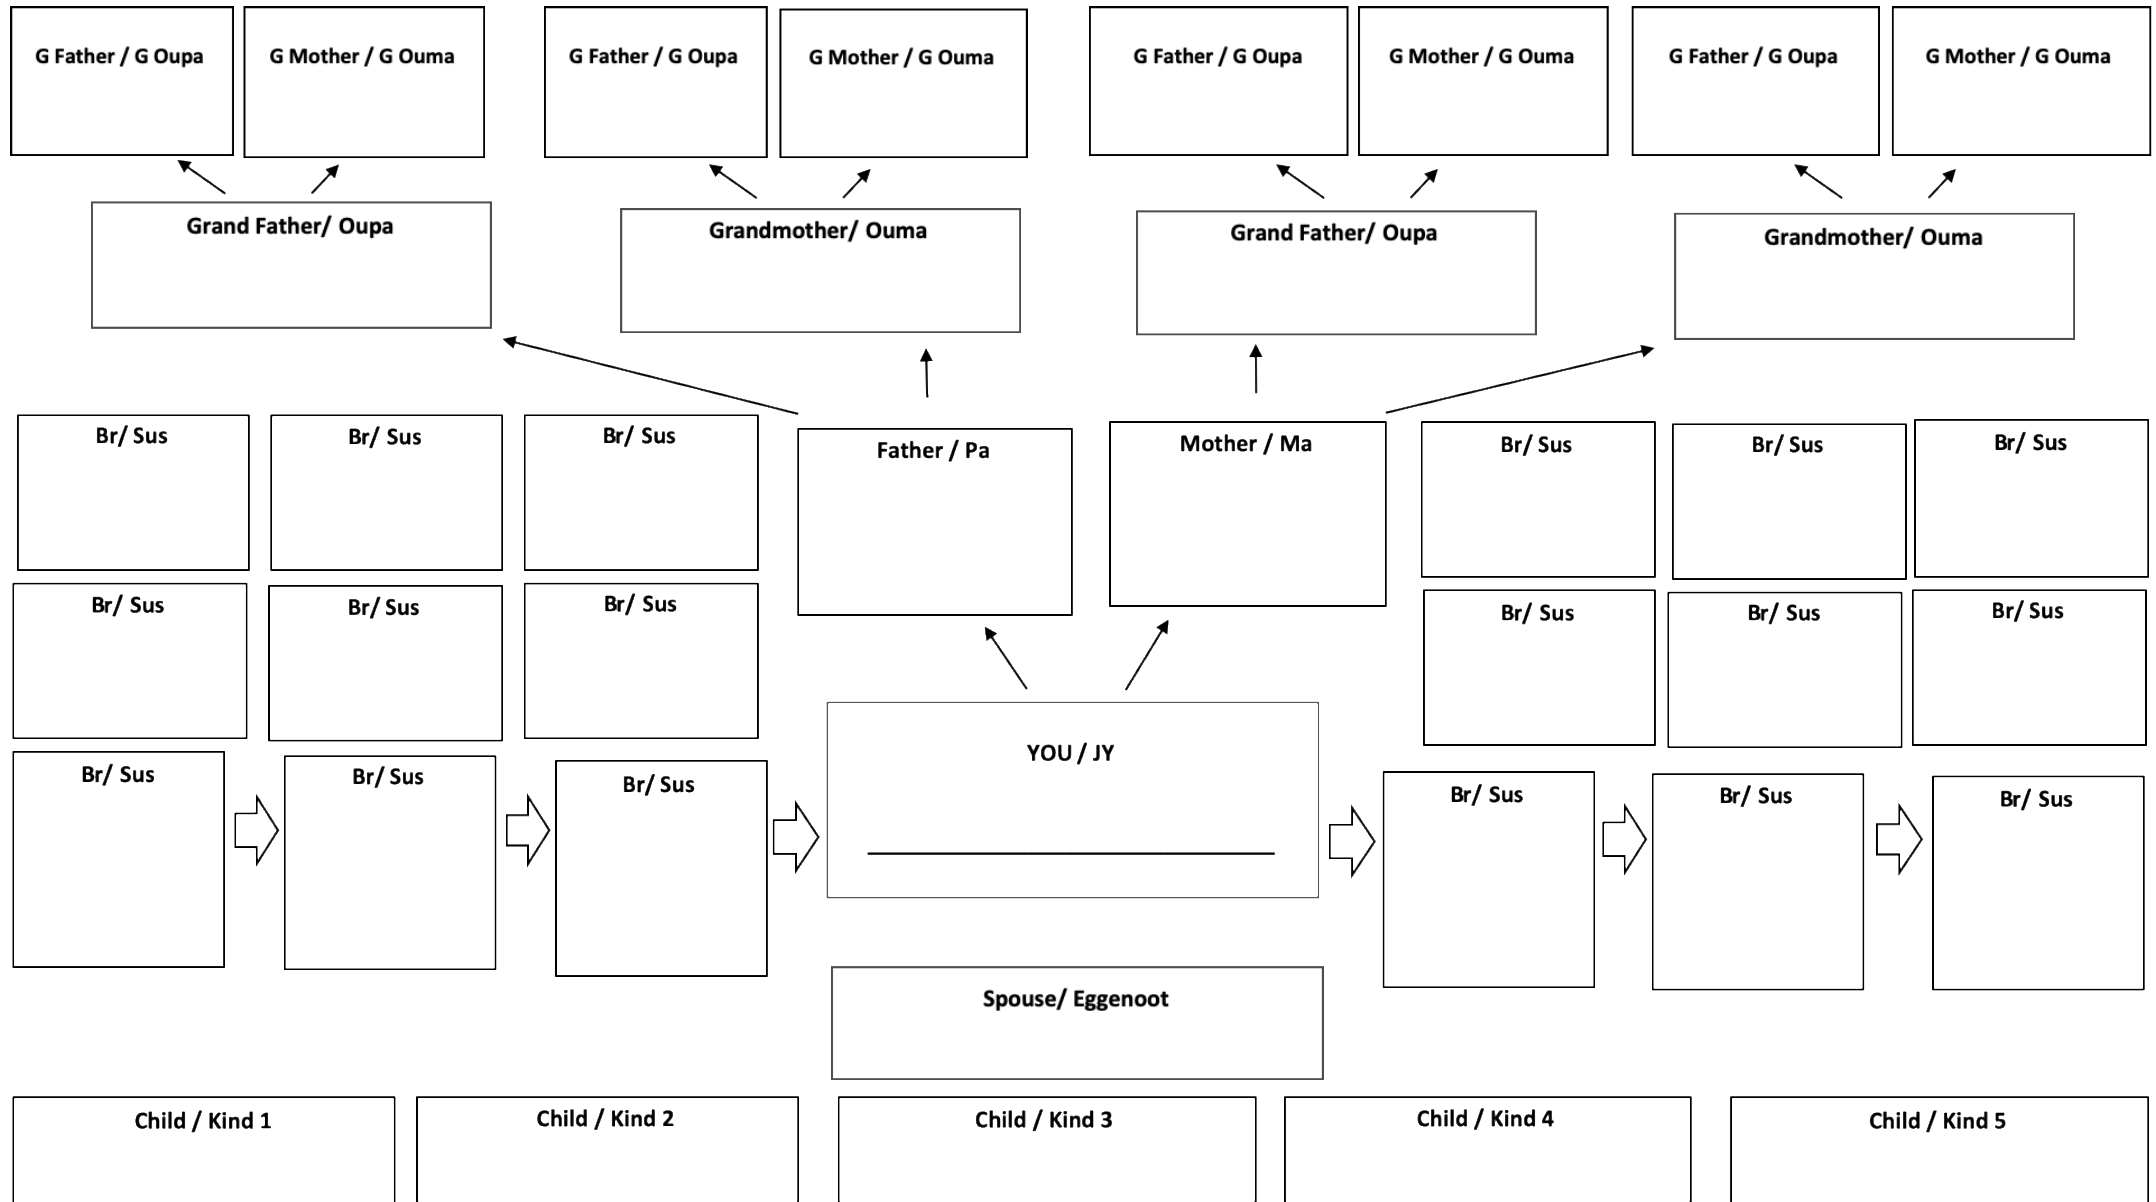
G Father / G Oupa

G Mother / G Ouma

G Father / G Oupa

G Mother / G Ouma

G Father / G Oupa

G Mother / G Ouma

G Father / G Oupa

G Mother / G Ouma

Grand Father/ Oupa

Grandmother/ Ouma

Grand Father/ Oupa

Grandmother/ Ouma

Br/ Sus

Br/ Sus

Br/ Sus

Father / Pa

Mother / Ma

Br/ Sus

Br/ Sus

Br/ Sus

Br/ Sus

Br/ Sus

Br/ Sus

Br/ Sus

Br/ Sus

Br/ Sus

Br/ Sus

Br/ Sus

Br/ Sus

YOU / JY

Br/ Sus

Br/ Sus

Br/ Sus

Spouse/ Eggenoot

Child / Kind 1

Child / Kind 2

Child / Kind 3

Child / Kind 4

Child / Kind 5